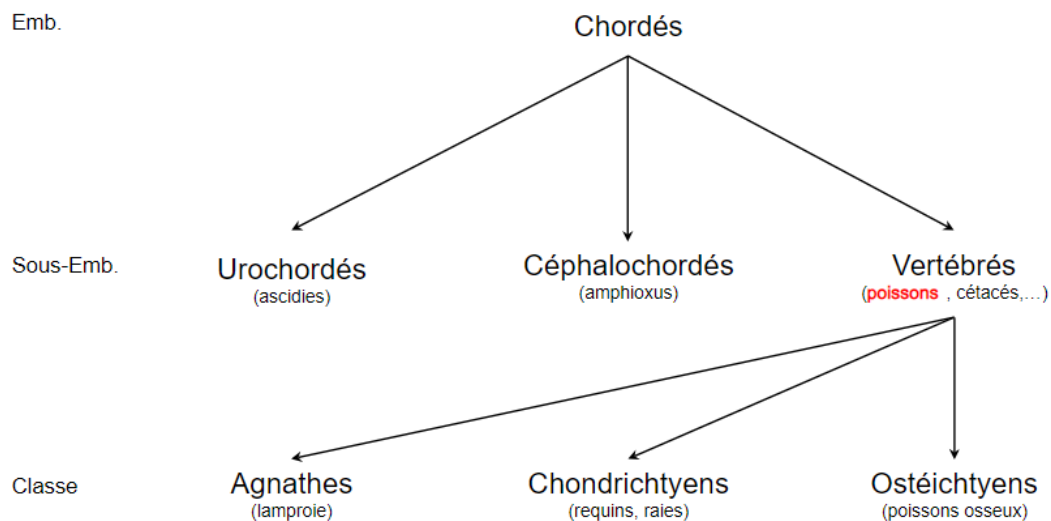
Emb.

Chordés

Sous-Emb.

Urochordés
(ascidies)

Céphalochordés
(amphioxus)

Vertébrés
(poissons , cétacés,…)

Classe

Agnathes
(lamproie)

Chondrichtyens
(requins, raies)

Ostéichtyens
(poissons osseux)